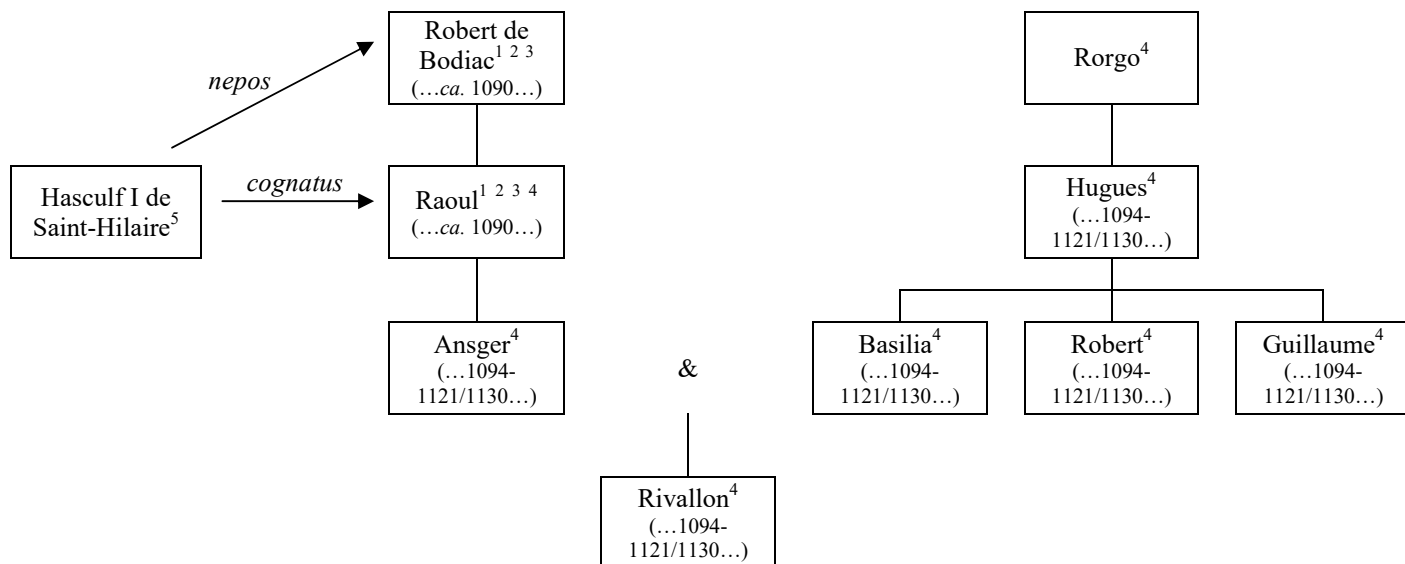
Robert de Bodiac$^{1\ 2\ 3}$
(…*ca.* 1090…)

*nepos*

Hasculf I de Saint-Hilaire$^{5}$

*cognatus*

Raoul$^{1\ 2\ 3\ 4}$
(…*ca.* 1090…)

Ansger$^{4}$
(…1094-1121/1130…)

&

Rivallon$^{4}$
(…1094-1121/1130…)

Rorgo$^{4}$

Hugues$^{4}$
(…1094-1121/1130…)

Basilia$^{4}$
(…1094-1121/1130…)

Robert$^{4}$
(…1094-1121/1130…)

Guillaume$^{4}$
(…1094-1121/1130…)